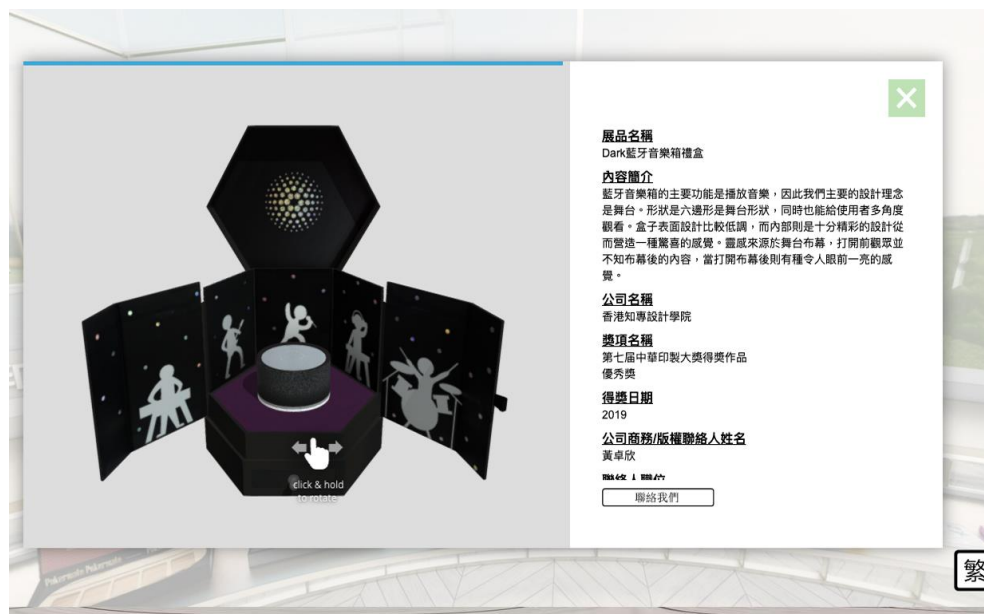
展品名稱
Dark藍牙音樂箱禮盒

內容簡介
藍牙音樂箱的主要功能是播放音樂，因此我們主要的設計理念是舞台。形狀是六邊形是舞台形狀，同時也能給使用者多角度觀看。盒子表面設計比較低調，而內部則是十分精彩的設計從而營造一種驚喜的感覺。靈感來源於舞台布幕，打開前觀眾並不知布幕後的內容，當打開布幕後則有種令人眼前一亮的感覺。

公司名稱
香港知專設計學院

獎項名稱
第七屆中華印製大獎得獎作品
優秀獎

得獎日期
2019

公司商務/版權聯絡人姓名
黃卓欣

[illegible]

聯絡我們

click & hold to rotate

繁